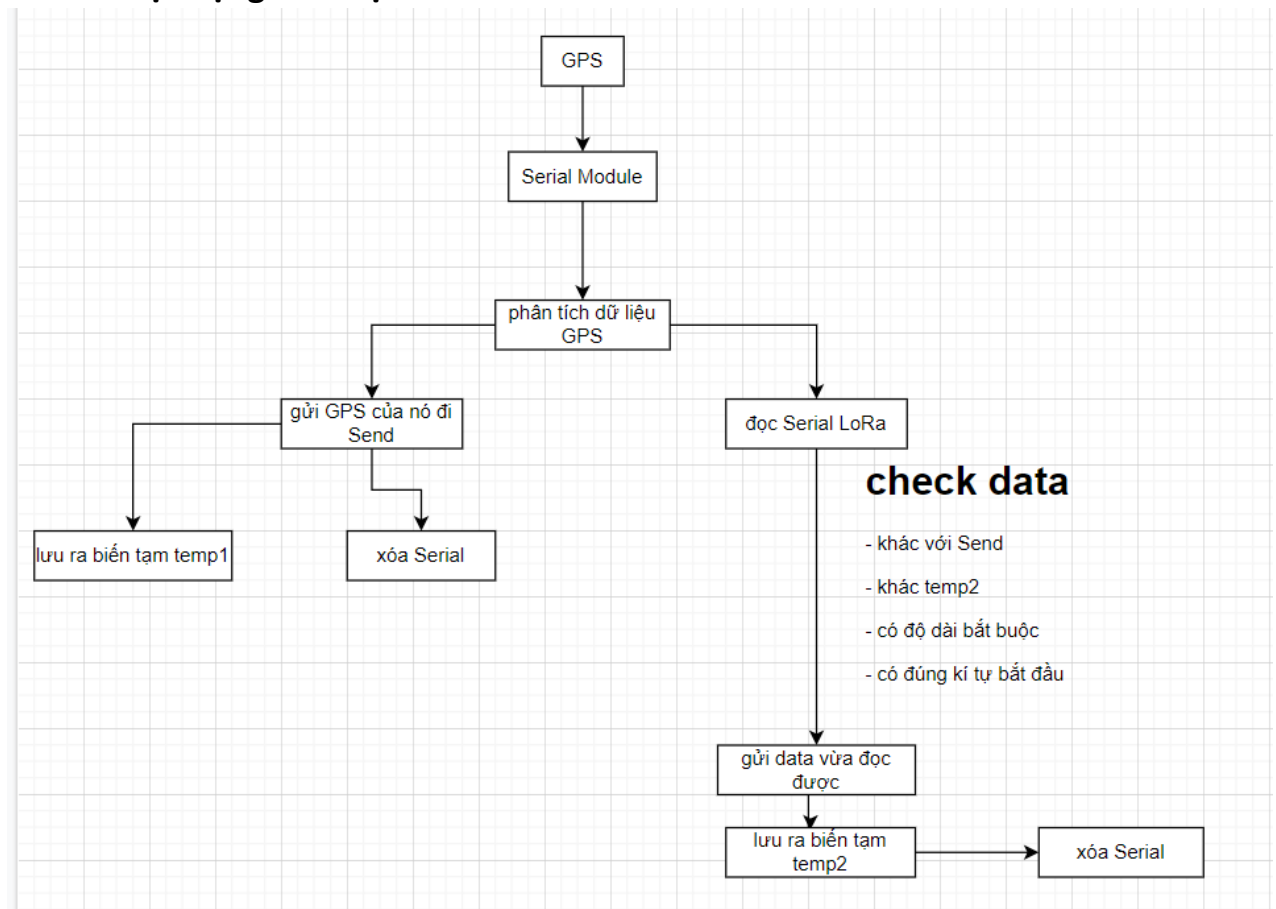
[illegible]

GPS

Serial Module

phân tích dữ liệu GPS

gửi GPS của nó đi Send

đọc Serial LoRa

lưu ra biến tạm temp1

xóa Serial

check data

- khác với Send

- khác temp2

- có độ dài bắt buộc

- có đúng kí tự bắt đầu

gửi data vừa đọc được

lưu ra biến tạm temp2

xóa Serial